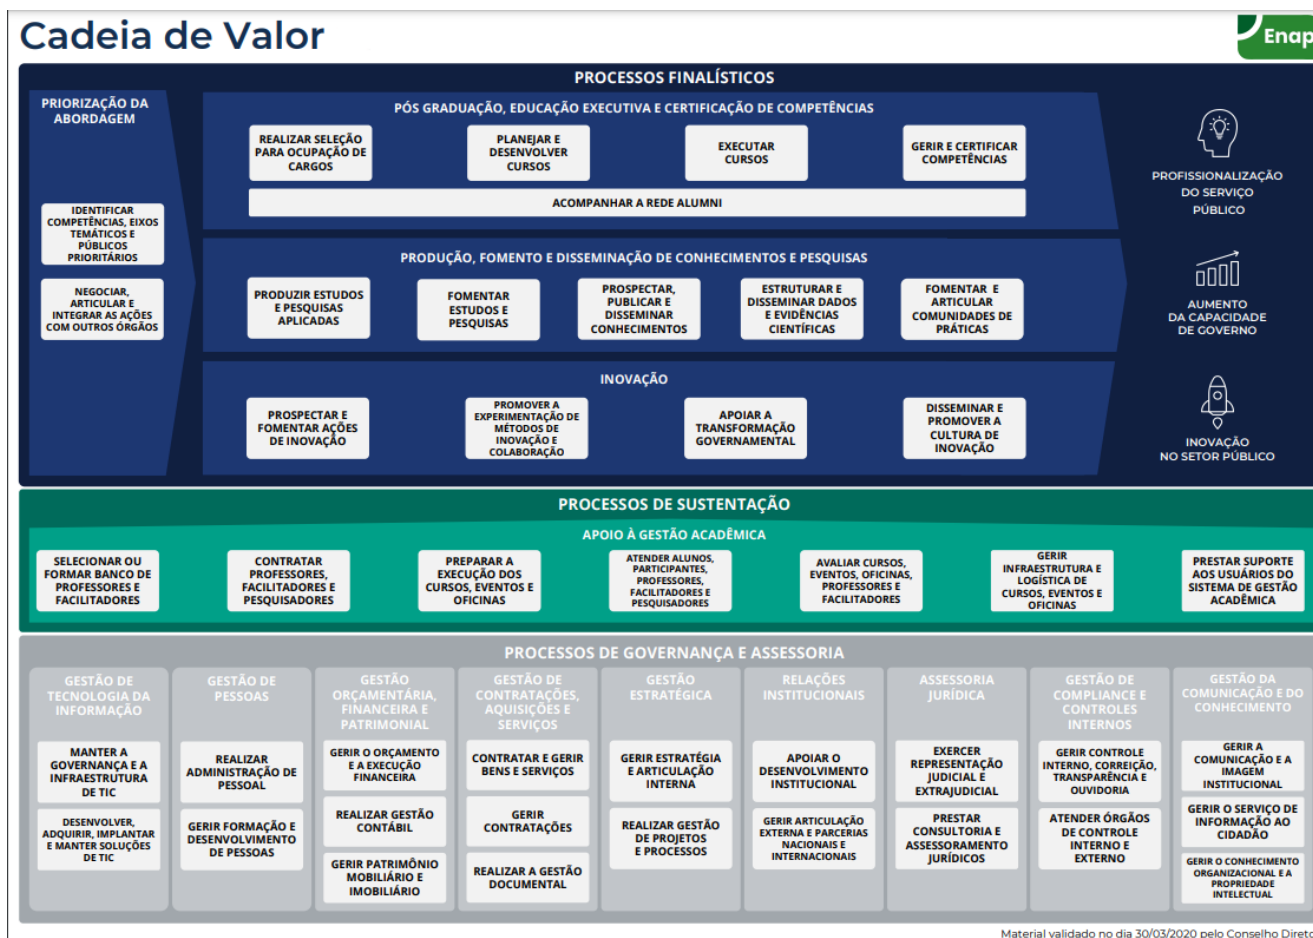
Cadeia de Valor

Enap

PROCESSOS FINALÍSTICOS

PRIORIZAÇÃO DA ABORDAGEM

IDENTIFICAR COMPETÊNCIAS, EIXOS TEMÁTICOS E PÚBLICOS PRIORITÁRIOS

NEGOCIAR, ARTICULAR E INTEGRAR AS AÇÕES COM OUTROS ÓRGÃOS

PÓS GRADUAÇÃO, EDUCAÇÃO EXECUTIVA E CERTIFICAÇÃO DE COMPETÊNCIAS

REALIZAR SELEÇÃO PARA OCUPAÇÃO DE CARGOS

PLANEJAR E DESENVOLVER CURSOS

EXECUTAR CURSOS

GERIR E CERTIFICAR COMPETÊNCIAS

ACOMPANHAR A REDE ALUMNI

PRODUÇÃO, FOMENTO E DISSEMINAÇÃO DE CONHECIMENTOS E PESQUISAS

PRODUZIR ESTUDOS E PESQUISAS APLICADAS

FOMENTAR ESTUDOS E PESQUISAS

PROSPECTAR, PUBLICAR E DISSEMINAR CONHECIMENTOS

ESTRUTURAR E DISSEMINAR DADOS E EVIDÊNCIAS CIENTÍFICAS

FOMENTAR E ARTICULAR COMUNIDADES DE PRÁTICAS

INOVAÇÃO

PROSPECTAR E FOMENTAR AÇÕES DE INOVAÇÃO

PROMOVER A EXPERIMENTAÇÃO DE MÉTODOS DE INOVAÇÃO E COLABORAÇÃO

APOIAR A TRANSFORMAÇÃO GOVERNAMENTAL

DISSEMINAR E PROMOVER A CULTURA DE INOVAÇÃO

PROFISSIONALIZAÇÃO DO SERVIÇO PÚBLICO

AUMENTO DA CAPACIDADE DE GOVERNO

INOVAÇÃO NO SETOR PÚBLICO

PROCESSOS DE SUSTENTAÇÃO

APOIO À GESTÃO ACADÊMICA

SELECIONAR OU FORMAR BANCO DE PROFESSORES E FACILITADORES

CONTRATAR PROFESSORES, FACILITADORES E PESQUISADORES

PREPARAR A EXECUÇÃO DOS CURSOS, EVENTOS E OFICINAS

ATENDER ALUNOS, PARTICIPANTES, PROFESSORES, FACILITADORES E PESQUISADORES

AVALIAR CURSOS, EVENTOS, OFICINAS, PROFESSORES E FACILITADORES

GERIR INFRAESTRUTURA E LOGÍSTICA DE CURSOS, EVENTOS E OFICINAS

PRESTAR SUPORTE AOS USUÁRIOS DO SISTEMA DE GESTÃO ACADÊMICA

PROCESSOS DE GOVERNANÇA E ASSESSORIA

GESTÃO DE TECNOLOGIA DA INFORMAÇÃO

MANTER A GOVERNANÇA E A INFRAESTRUTURA DE TIC

DESENVOLVER, ADQUIRIR, IMPLANTAR E MANTER SOLUÇÕES DE TIC

GESTÃO DE PESSOAS

REALIZAR ADMINISTRAÇÃO DE PESSOAL

GERIR FORMAÇÃO E DESENVOLVIMENTO DE PESSOAS

GESTÃO ORÇAMENTÁRIA, FINANCEIRA E PATRIMONIAL

GERIR O ORÇAMENTO E A EXECUÇÃO FINANCEIRA

REALIZAR GESTÃO CONTÁBIL

GERIR PATRIMÔNIO MOBILIÁRIO E IMOBILIÁRIO

GESTÃO DE CONTRATAÇÕES, AQUISIÇÕES E SERVIÇOS

CONTRATAR E GERIR BENS E SERVIÇOS

GERIR CONTRATAÇÕES

REALIZAR A GESTÃO DOCUMENTAL

GESTÃO ESTRATÉGICA

GERIR ESTRATÉGIA E ARTICULAÇÃO INTERNA

REALIZAR GESTÃO DE PROJETOS E PROCESSOS

RELAÇÕES INSTITUCIONAIS

APOIAR O DESENVOLVIMENTO INSTITUCIONAL

GERIR ARTICULAÇÃO EXTERNA E PARCERIAS NACIONAIS E INTERNACIONAIS

ASSESSORIA JURÍDICA

EXERCER REPRESENTAÇÃO JUDICIAL E EXTRAJUDICIAL

PRESTAR CONSULTORIA E ASSESSORAMENTO JURÍDICOS

GESTÃO DE COMPLIANCE E CONTROLES INTERNOS

GERIR CONTROLE INTERNO, CORREIÇÃO, TRANSPARÊNCIA E OUVIDORIA

ATENDER ÓRGÃOS DE CONTROLE INTERNO E EXTERNO

GESTÃO DA COMUNICAÇÃO E DO CONHECIMENTO

GERIR A COMUNICAÇÃO E A IMAGEM INSTITUCIONAL

GERIR O SERVIÇO DE INFORMAÇÃO AO CIDADÃO

GERIR O CONHECIMENTO ORGANIZACIONAL E A PROPRIEDADE INTELECTUAL

Material validado no dia 30/03/2020 pelo Conselho Diret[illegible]